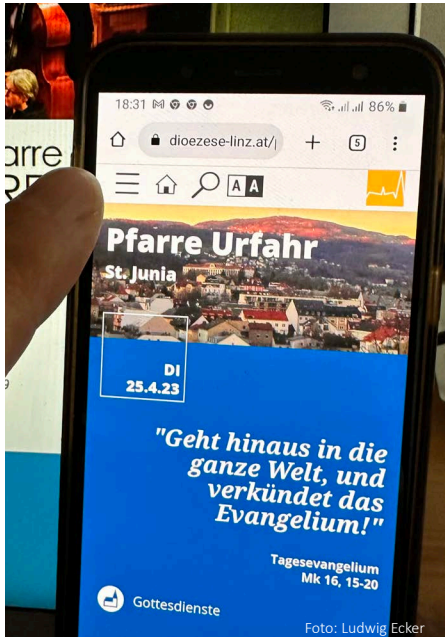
arre

18:31 86%

dioezese-linz.at/

5

AA

Pfarre Urfahr

St. Junia

DI
25.4.23

"Geht hinaus in die ganze Welt, und verkündet das Evangelium!"

Tagesevangelium
Mk 16, 15-20

Gottesdienste

Foto: Ludwig Ecker